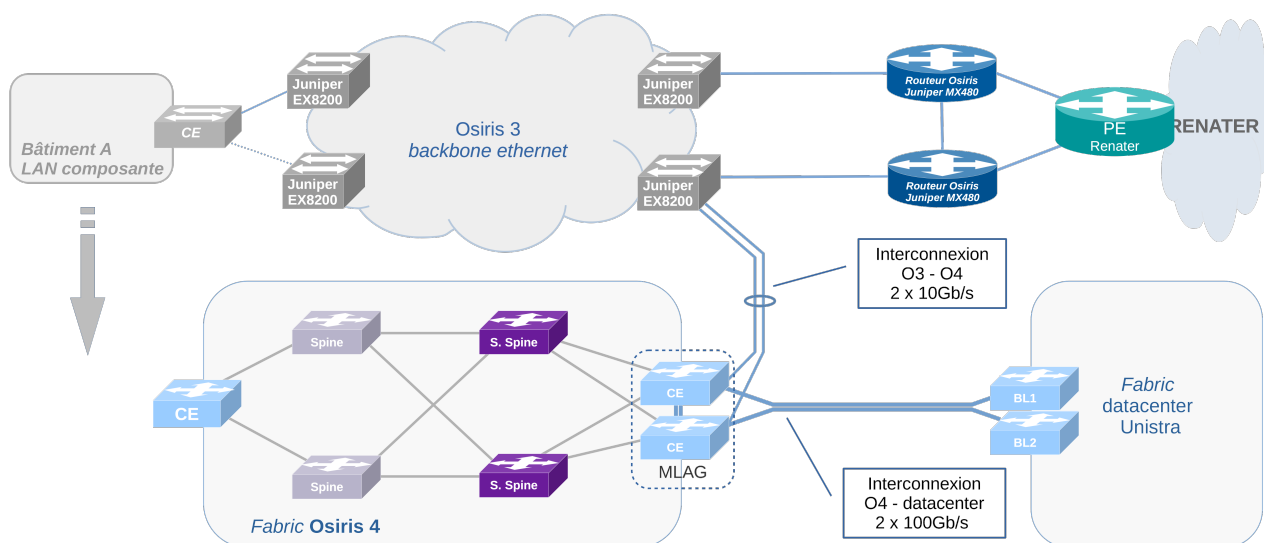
Bâtiment A
LAN composante

CE

Juniper
EX8200

Juniper
EX8200

Osiris 3
backbone ethernet

Juniper
EX8200

Juniper
EX8200

Routeur Osiris
Juniper MX480

Routeur Osiris
Juniper MX480

PE
Renater

RENATER

Interconnexion
O3 - O4
2 x 10Gb/s

Spine

S. Spine

CE

CE

CE

Spine

S. Spine

MLAG

Fabric Osiris 4

BL1

BL2

Fabric
datacenter
Unistra

Interconnexion
O4 - datacenter
2 x 100Gb/s